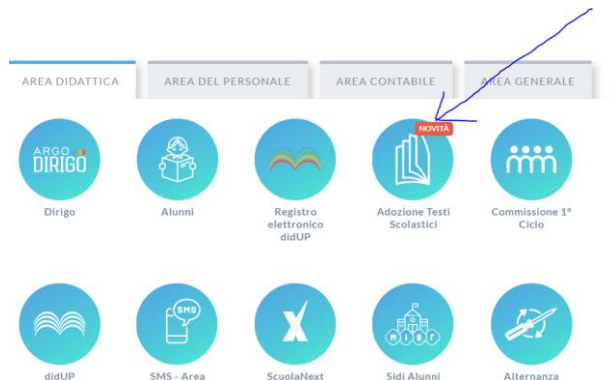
AREA DIDATTICA

AREA DEL PERSONALE

AREA CONTABILE

AREA GENERALE

ARGO DIRIGO

Dirigo

Alunni

Registro elettronico didUP

NOVITÀ

Adozione Testi Scolastici

Commissione 1° Ciclo

SMS

didUP

SMS - Area

ScuolaNext

Sidi Alunni

Alternanza